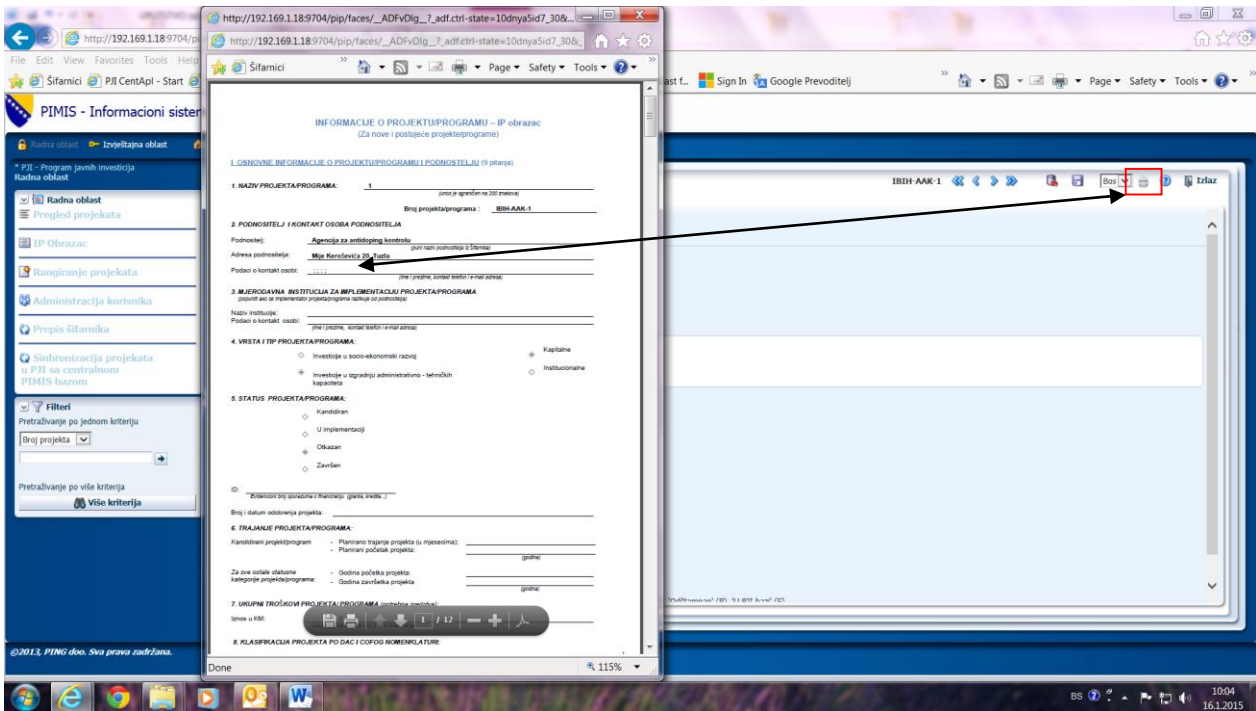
http://192.169.1.18:9704/pip/faces/__ADFvDlg__?_adf.ctrl-state=10dnya5id7_30&...
http://192.169.1.18:9704/pip/faces/__ADFvDlg__?_adf.ctrl-state=10dnya5id7_30&
Šifarnici
Page ▾ Safety ▾ Tools ▾

http://192.169.1.18:9704/pi
File Edit View Favorites Tools Help
Šifarnici PJI CentApl - Start
ast f... Sign In Google Prevoditelj
Page ▾ Safety ▾ Tools ▾

PIMIS - Informacioni sister
Radna oblast Izvještajna oblast
* PJI - Program javnih investicija
Radna oblast

Radna oblast
Pregled projekata
IP Obrazac
Rangiranje projekata
Administracija korisnika
Prepis šifarnika
Sinhronizacija projekata u PJI sa centralnom PIMIS bazom

Filteri
Pretraživanje po jednom kriteriju
Broj projekta
Pretraživanje po više kriterija
Više kriterija

©2013, PING doo. Sva prava zadržana.

IBIH-AAK-1 Bos Izlaz

INFORMACIJE O PROJEKTU/PROGRAMU – IP obrazac
(Za nove i postojeće projekte/programe)

I. OSNOVNE INFORMACIJE O PROJEKTU/PROGRAMU I PODNOSITELJU (9 pitanja)

1. NAZIV PROJEKTA/PROGRAMA: 1
(unos je ograničen na 200 znakova)
Broj projekta/programa : IBIH-AAK-1

2. PODNOSITELJ I KONTAKT OSOBA PODNOSITELJA
Podnositelj: Agencija za antidoping kontrolu
(puni naziv podnositelja iz Šifarnika)
Adresa podnositelja: Mije Keroševića 28, Tuzla
Podaci o kontakt osobi: : : : :
(ime i prezime, kontakt telefon i e-mail adresa)

3. MJERODAVNA INSTITUCIJA ZA IMPLEMENTACIJU PROJEKTA/PROGRAMA
(popuniti ako se implementator projekta/programa razlikuje od podnositelja)
Naziv institucije:
Podaci o kontakt osobi:
(ime i prezime, kontakt telefon i e-mail adresa)

4. VRSTA I TIP PROJEKTA/PROGRAMA:
Investicije u socio-ekonomski razvoj
Investicije u izgradnju administrativno - tehničkih kapaciteta
Kapitalne
Institucionalne

5. STATUS PROJEKTA/PROGRAMA:
Kandidiran
U implementaciji
Otkazan
Završen

ID:
Evidencioni broj sporazuma s finansijerom (granta, kredita...)
Broj i datum odobrenja projekta:

6. TRAJANJE PROJEKTA/PROGRAMA:
Kandidirani projekt/program - Planirano trajanje projekta (u mjesecima):
- Planirani početak projekta:
(godina)
Za sve ostale statusne kategorije projekta/programa: - Godina početka projekta:
- Godina završetka projekta
(godina)

7. UKUPNI TROŠKOVI PROJEKTA/PROGRAMA
Iznos u KM:
1 / 12
8. KLASIFIKACIJA PROJEKTA PO DAC I COFOG NOMENKLATURI

Done
115%

BS 10:04 16.1.2015